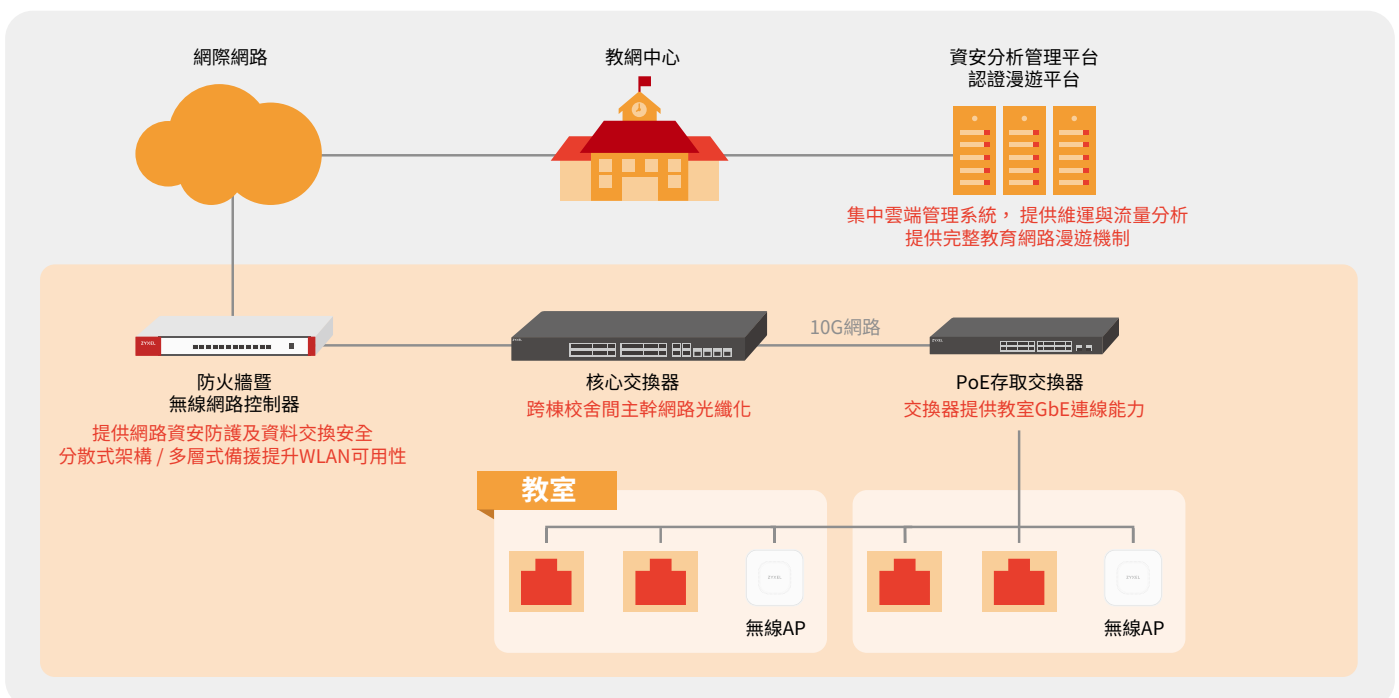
網際網路

教網中心

資安分析管理平台
認證漫遊平台

集中雲端管理系統， 提供維運與流量分析
提供完整教育網路漫遊機制

ZYXEL

防火牆暨
無線網路控制器
提供網路資安防護及資料交換安全
分散式架構 / 多層式備援提升WLAN可用性

ZYXEL

核心交換器
跨棟校舍間主幹網路光纖化

10G網路

ZYXEL

PoE存取交換器
交換器提供教室GbE連線能力

教室

ZYXEL

無線AP

ZYXEL

無線AP